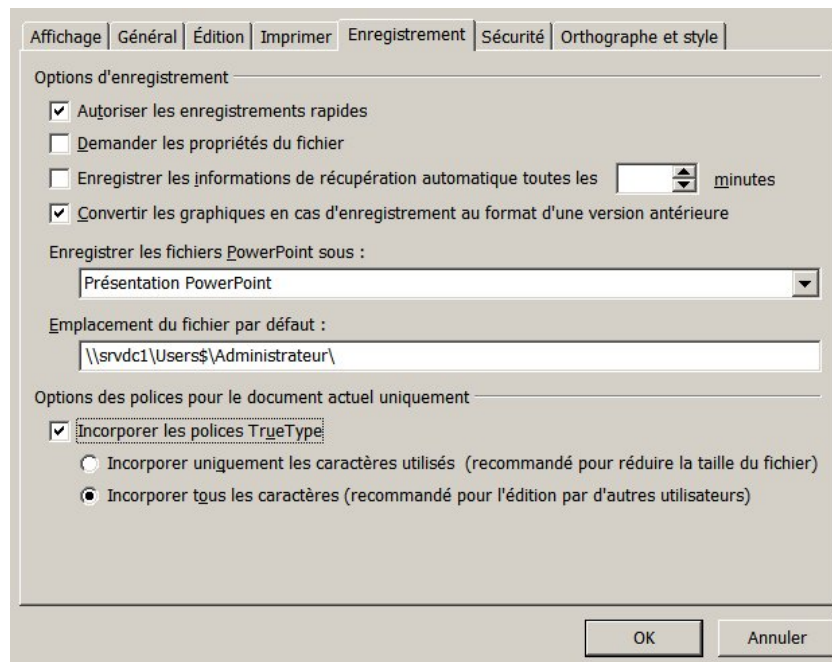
Affichage | Général | Édition | Imprimer | Enregistrement | Sécurité | Orthographe et style

Options d'enregistrement

Autoriser les enregistrements rapides

Demander les propriétés du fichier

Enregistrer les informations de récupération automatique toutes les minutes

Convertir les graphiques en cas d'enregistrement au format d'une version antérieure

Enregistrer les fichiers PowerPoint sous :

Présentation PowerPoint

Emplacement du fichier par défaut :

\\srvdc1\Users$\Administrateur\

Options des polices pour le document actuel uniquement

Incorporer les polices TrueType

Incorporer uniquement les caractères utilisés (recommandé pour réduire la taille du fichier)

Incorporer tous les caractères (recommandé pour l'édition par d'autres utilisateurs)

OK

Annuler